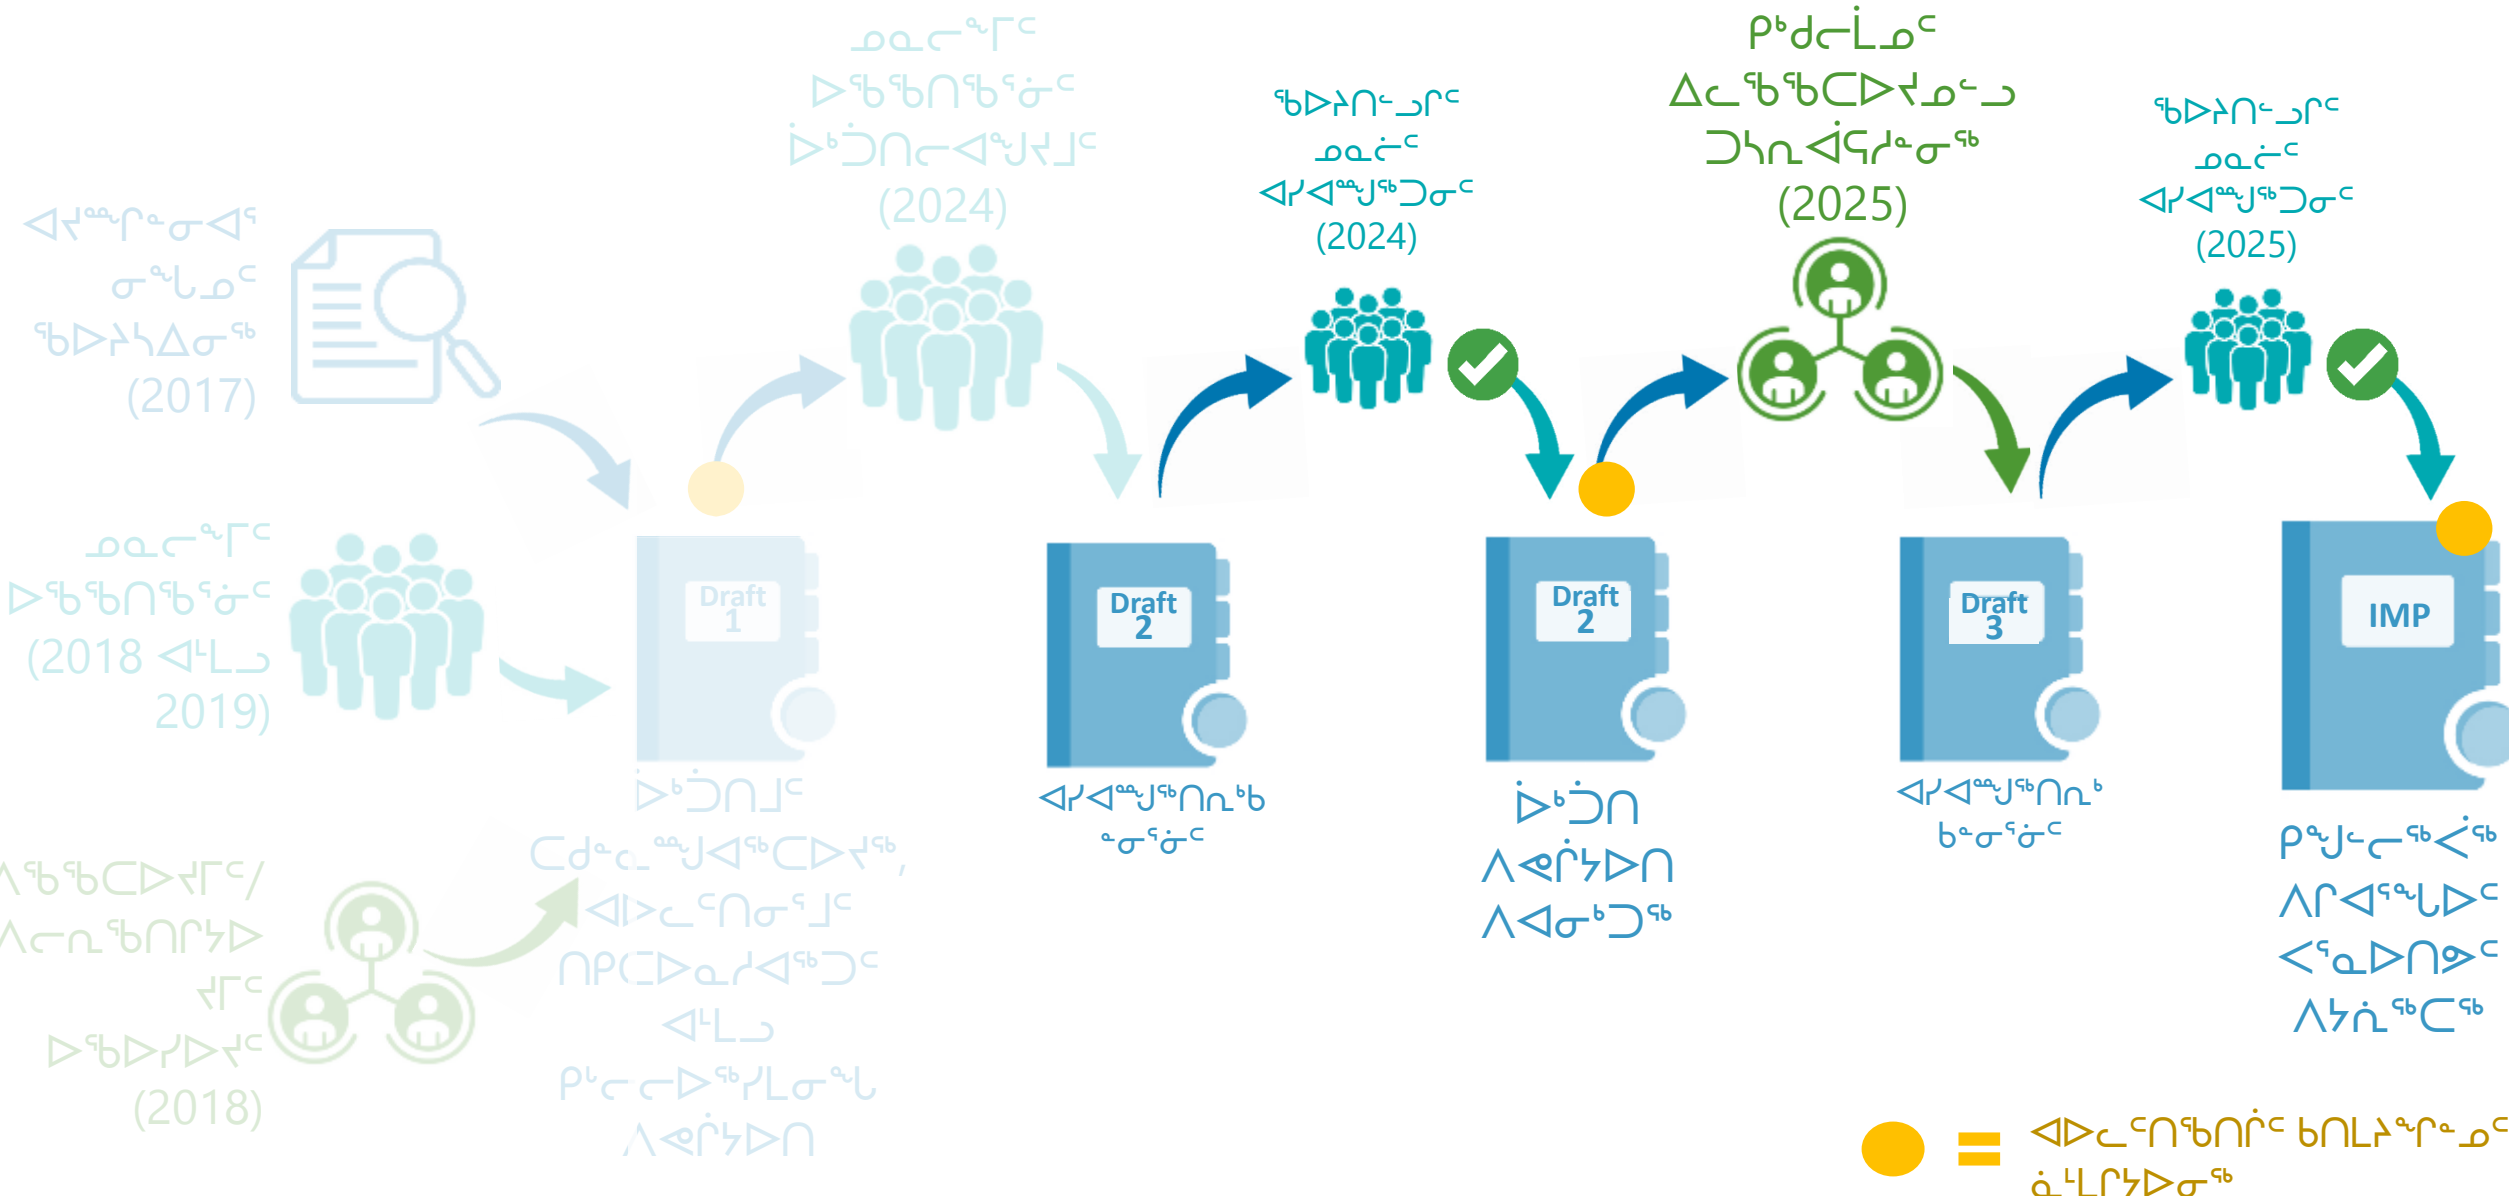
ᐊᔪᓐᖏᓐᓂᐊᕐ ᓂᕐᒪᓄᑦ ᖃᐅᔨᓴᐃᓂᖅ (2017)

ᓄᓇᓕᖕᒥᑦ ᐅᖃᖃᑎᖃᕐᓂᑦ (2018 ᐊᒻᒪᓗ 2019)

ᐱᖃᖃᑕᐅᔪᒥᑦ/ ᐱᓕᕆᖃᑎᒌᔾᔭᐅ ᔪᒥᑦ ᐅᖃᐅᓯᐅᔪᑦ (2018)

ᓄᓇᓕᖕᒥᑦ ᐅᖃᖃᑎᖃᕐᓃᑦ ᐆᑦᑑᑎᓕᐊᖑᔪᒧᑦ (2024)

Draft 1

ᐆᑦᑐᑎᒧᑦ ᑕᑯᓐᓇᖑᐊᖅᑕᐅᔪᖅ, ᐊᒃᐱᓚᕐᑎᓂᕐᒧᑦ ᑎᑭᑦᑐᐅᓇᓱᐊᖅᑐᑦ ᐊᒻᒪᓗ ᑭᒡᓕᓕᐅᖅᓯᒪᓂᖓ ᐱᕙᖅᓯᐅᑎ

ᖃᐅᔨᑎᓪᓗᒥᑦ ᓄᓇᓖᑦ ᐊᓯᐊᙱᖅᑐᓂᑦ (2024)

Draft 2

ᐊᓯᐊᙱᖅᑎᓇᒃᑲ ᓂᕐᓃᑦ

ᑭᒃᑯᓕᒫᓄᑦ ᐃᓚᖅᑲᖅᑕᐅᔪᓄᓪᓗ ᑐᓴᕆᐋᕿᔨᓐᓂᖅ (2025)

Draft 2

ᐆᑦᑐᑎ ᐱᕙᖅᓯᐅᑎ ᐱᐊᓂᒃᑐᖅ

ᖃᐅᔨᑎᓪᓗᒥᑦ ᓄᓇᓖᑦ ᐊᓯᐊᙱᖅᑐᓂᑦ (2025)

Draft 3

ᐊᓯᐊᙱᖅᑎᓇᒃ ᑲᓐᓂᕐᓃᑦ

IMP

ᑭᖑᓪᓕᖅᐹᖅ ᐱᒋᐊᕐᖓᐅᑦ ᐸᕐᓇᐅᑎᒍᑦ ᐱᔭᕇᖅᑕᖅ

= ᐊᐅᓚᑦᑎᖃᑎᒌᑦ ᑲᑎᒪᔩᖏᓐᓄᑦ ᓈᒻᒪᒋᔭᐅᓂᖅ